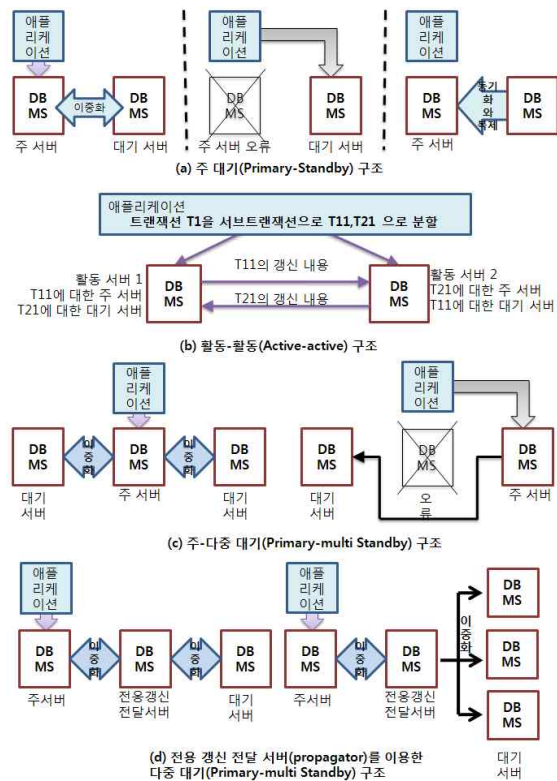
애플리케이션

DB MS

이중화

DB MS

주 서버

대기 서버

애플리케이션

DB MS

주 서버 오류

DB MS

대기 서버

애플리케이션

DB MS

동기화와 복제

DB MS

주 서버

대기 서버

(a) 주 대기(Primary-Standby) 구조

애플리케이션
트랜잭션 T1을 서브트랜잭션으로 T11,T21 으로 분할

활동 서버 1
T11에 대한 주 서버
T21에 대한 대기 서버

DB MS

T11의 갱신 내용

T21의 갱신 내용

DB MS

활동 서버 2
T21에 대한 주 서버
T11에 대한 대기 서버

(b) 활동-활동(Active-active) 구조

애플리케이션

DB MS

이중화

DB MS

이중화

DB MS

대기 서버

주 서버

대기 서버

애플리케이션

DB MS

DB MS

DB MS

대기 서버

오류

주 서버

(c) 주-다중 대기(Primary-multi Standby) 구조

애플리케이션

DB MS

이중화

DB MS

이중화

DB MS

주서버

전용갱신 전달서버

대기 서버

애플리케이션

DB MS

이중화

DB MS

주서버

전용갱신 전달서버

이중화

DB MS

DB MS

DB MS

(d) 전용 갱신 전달 서버(propagator)를 이용한 다중 대기(Primary-multi Standby) 구조

대기 서버